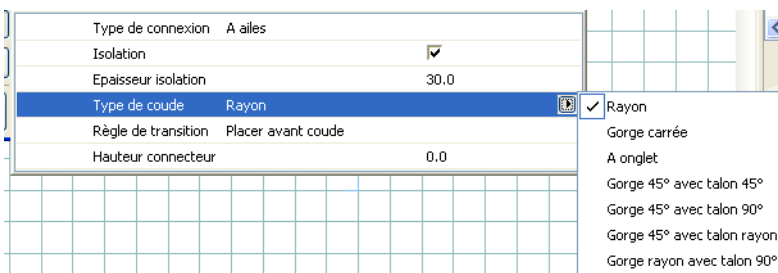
| | | |
|---|---|---|
| Type de connexion | A ailes | |
| Isolation | | ☑ |
| Epaisseur isolation | | 30.0 |
| Type de coude | Rayon | |
| Règle de transition | Placer avant coude | |
| Hauteur connecteur | | 0.0 |

✓ Rayon
Gorge carrée
A onglet
Gorge 45° avec talon 45°
Gorge 45° avec talon 90°
Gorge 45° avec talon rayon
Gorge rayon avec talon 90°